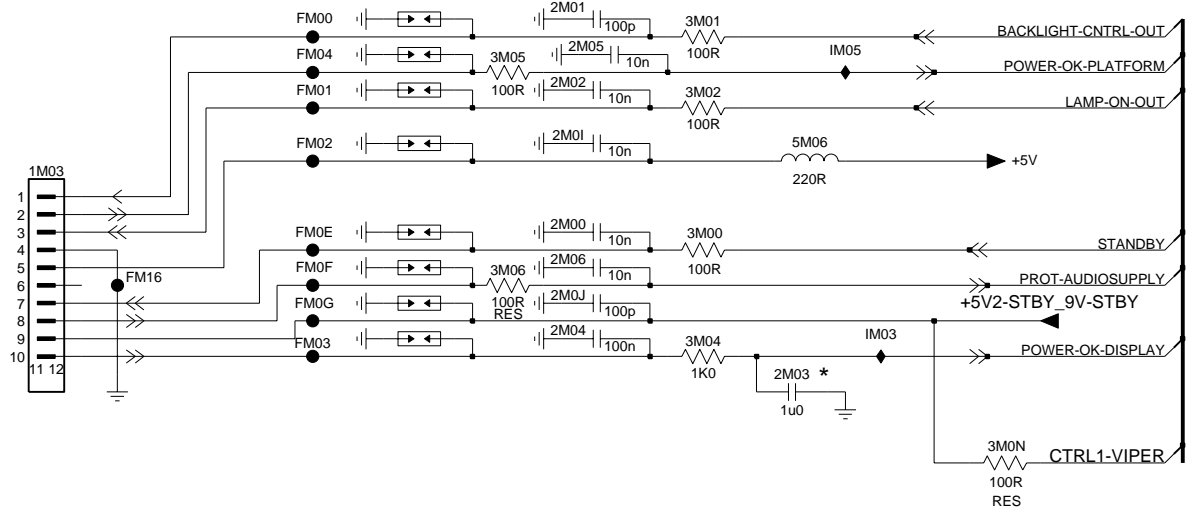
FM00
2M01
100p
3M01
100R
BACKLIGHT-CNTRL-OUT
FM04
3M05
100R
2M05
10n
IM05
POWER-OK-PLATFORM
FM01
2M02
10n
3M02
100R
LAMP-ON-OUT
FM02
2M0I
10n
5M06
220R
+5V
1M03
1
2
3
4
5
6
7
8
9
10
11 12
FM16
FM0E
2M00
10n
3M00
100R
STANDBY
FM0F
3M06
100R
RES
2M06
10n
PROT-AUDIOSUPPLY
FM0G
2M0J
100p
+5V2-STBY_9V-STBY
FM03
2M04
100n
3M04
1K0
IM03
POWER-OK-DISPLAY
2M03
*
1u0
3M0N
100R
RES
CTRL1-VIPER